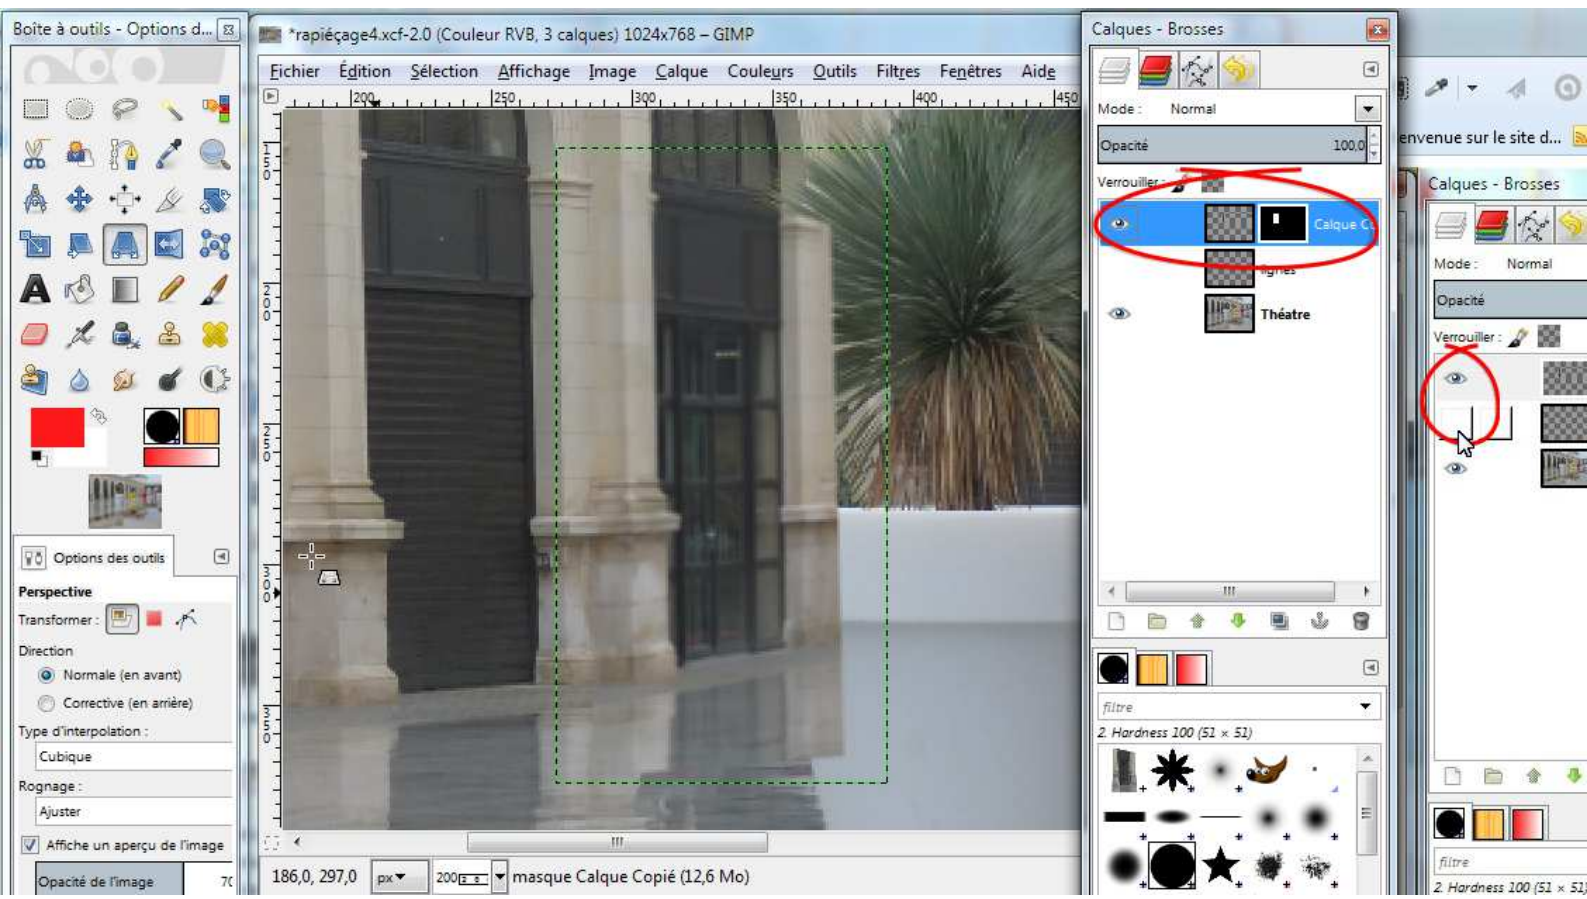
Boîte à outils - Options d...

*rapiéçage4.xcf-2.0 (Couleur RVB, 3 calques) 1024x768 – GIMP

Fichier Édition Sélection Affichage Image Calque Couleurs Outils Filtres Fenêtres Aide

200 250 300 350 400 450

150 200 250 300 350

Calques - Brosses

Mode : Normal

Opacité 100,0

Verrouiller :

Calque C

lignes

Théatre

filtre

2. Hardness 100 (51 × 51)

envenue sur le site d...

Calques - Brosses

Mode : Normal

Opacité

Verrouiller :

filtre

2. Hardness 100 (51 × 51)

Options des outils

Perspective

Transformer :

Direction

Normale (en avant)

Corrective (en arrière)

Type d'interpolation :

Cubique

Rognage :

Ajuster

Affiche un aperçu de l'image

Opacité de l'image 70

186,0, 297,0 px 200 masque Calque Copié (12,6 Mo)